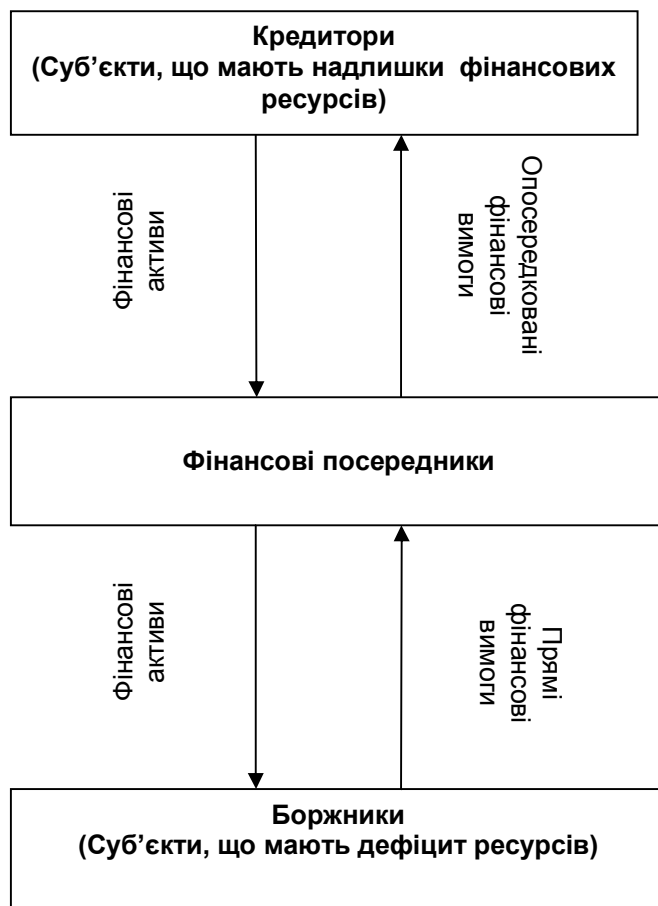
Кредитори
(Суб'єкти, що мають надлишки фінансових ресурсів)

Фінансові активи

Опосередковані фінансові вимоги

Фінансові посередники

Фінансові активи

Прямі фінансові вимоги

Боржники
(Суб'єкти, що мають дефіцит ресурсів)